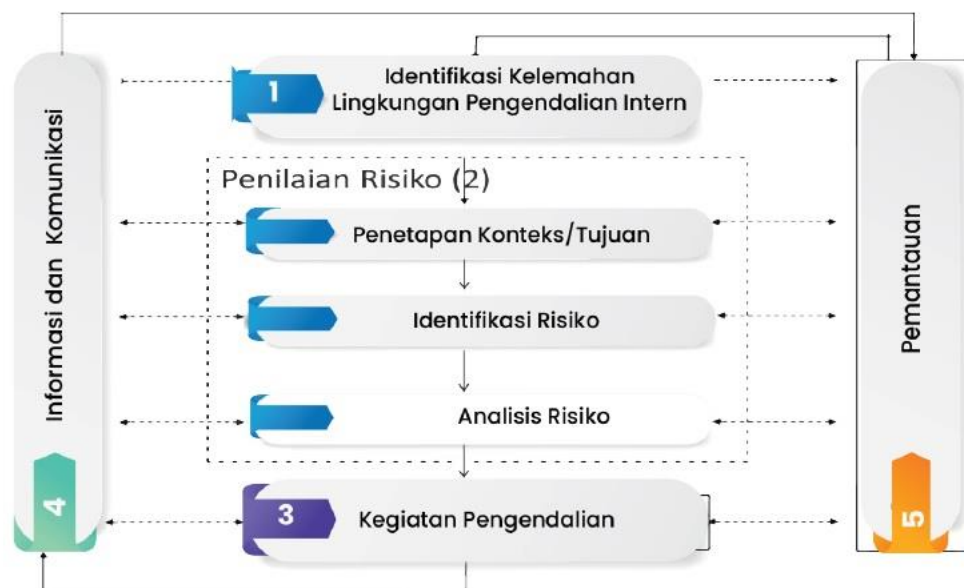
Informasi dan Komunikasi

4

1 Identifikasi Kelemahan Lingkungan Pengendalian Intern

Penilaian Risiko (2)

Penetapan Konteks/Tujuan

Identifikasi Risiko

Analisis Risiko

3 Kegiatan Pengendalian

Pemantauan

5